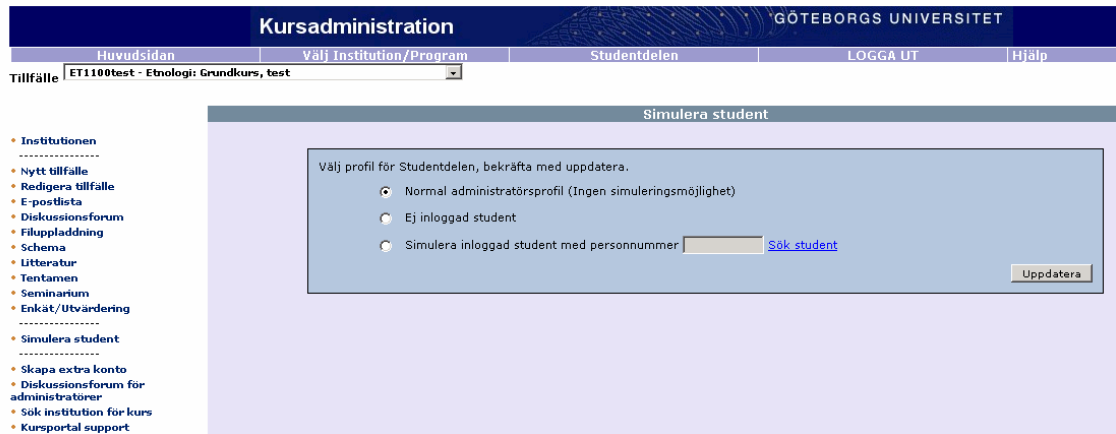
Kursadministration

GÖTEBORGS UNIVERSITET

Huvudsidan | Välj Institution/Program | Studentdelen | LOGGA UT | Hjälp

Tillfälle ET1100test - Etnologi: Grundkurs, test

Simulera student

• Institutionen
----------------
• Nytt tillfälle
• Redigera tillfälle
• E-postlista
• Diskussionsforum
• Filuppladdning
• Schema
• Litteratur
• Tentamen
• Seminarium
• Enkät/Utvärdering
----------------
• Simulera student
----------------
• Skapa extra konto
• Diskussionsforum för administratörer
• Sök institution för kurs
• Kursportal support

Välj profil för Studentdelen, bekräfta med uppdatera.

Normal administratörsprofil (Ingen simuleringsmöjlighet)

Ej inloggad student

Simulera inloggad student med personnummer Sök student

Uppdatera